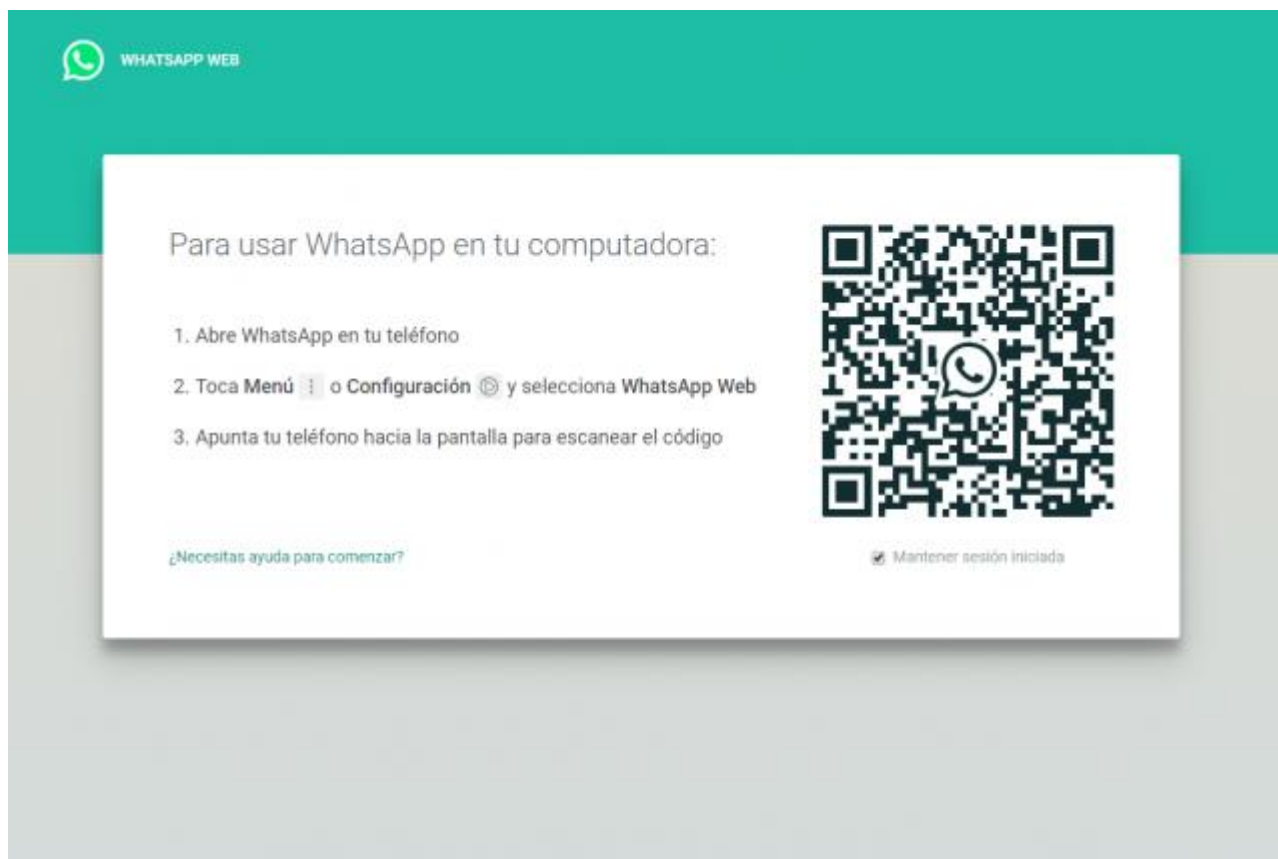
WHATSAPP WEB

Para usar WhatsApp en tu computadora:

1. Abre WhatsApp en tu teléfono

2. Toca Menú ⋮ o Configuración y selecciona WhatsApp Web

3. Apunta tu teléfono hacia la pantalla para escanear el código

¿Necesitas ayuda para comenzar?

Mantener sesión iniciada